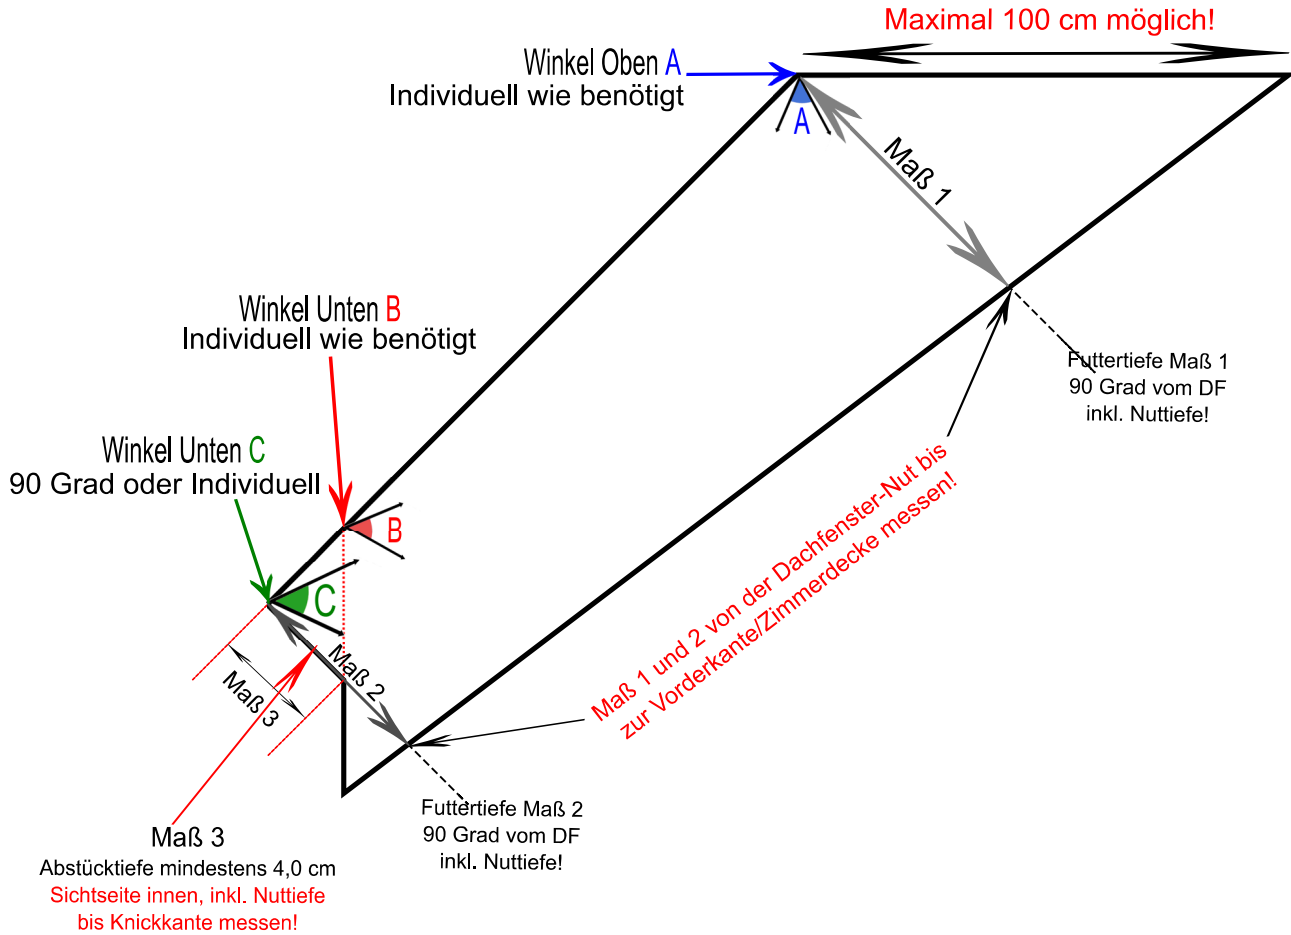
Maximal 100 cm möglich!

Winkel Oben A
Individuell wie benötigt

A

Maß 1

Futtertiefe Maß 1
90 Grad vom DF
inkl. Nuttiefe!

Winkel Unten B
Individuell wie benötigt

Winkel Unten C
90 Grad oder Individuell

B

C

Maß 1 und 2 von der Dachfenster-Nut bis zur Vorderkante/Zimmerdecke messen!

Maß 2

Maß 3

Futtertiefe Maß 2
90 Grad vom DF
inkl. Nuttiefe!

Maß 3
Abstücktiefe mindestens 4,0 cm
Sichtseite innen, inkl. Nuttiefe
bis Knickkante messen!